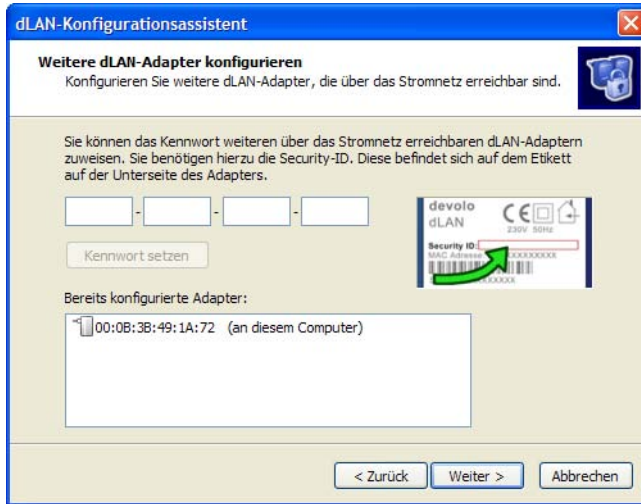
dLAN-Konfigurationsassistent

Weitere dLAN-Adapter konfigurieren
Konfigurieren Sie weitere dLAN-Adapter, die über das Stromnetz erreichbar sind.

Sie können das Kennwort weiteren über das Stromnetz erreichbaren dLAN-Adaptern zuweisen. Sie benötigen hierzu die Security-ID. Diese befindet sich auf dem Etikett auf der Unterseite des Adapters.

- - -

devolo
dLAN
CE
230V 50Hz
Security ID:
MAC Adresse: XXXXXXXXX
XXXXXX

Kennwort setzen

Bereits konfigurierte Adapter:

00:0B:3B:49:1A:72 (an diesem Computer)

< Zurück Weiter > Abbrechen